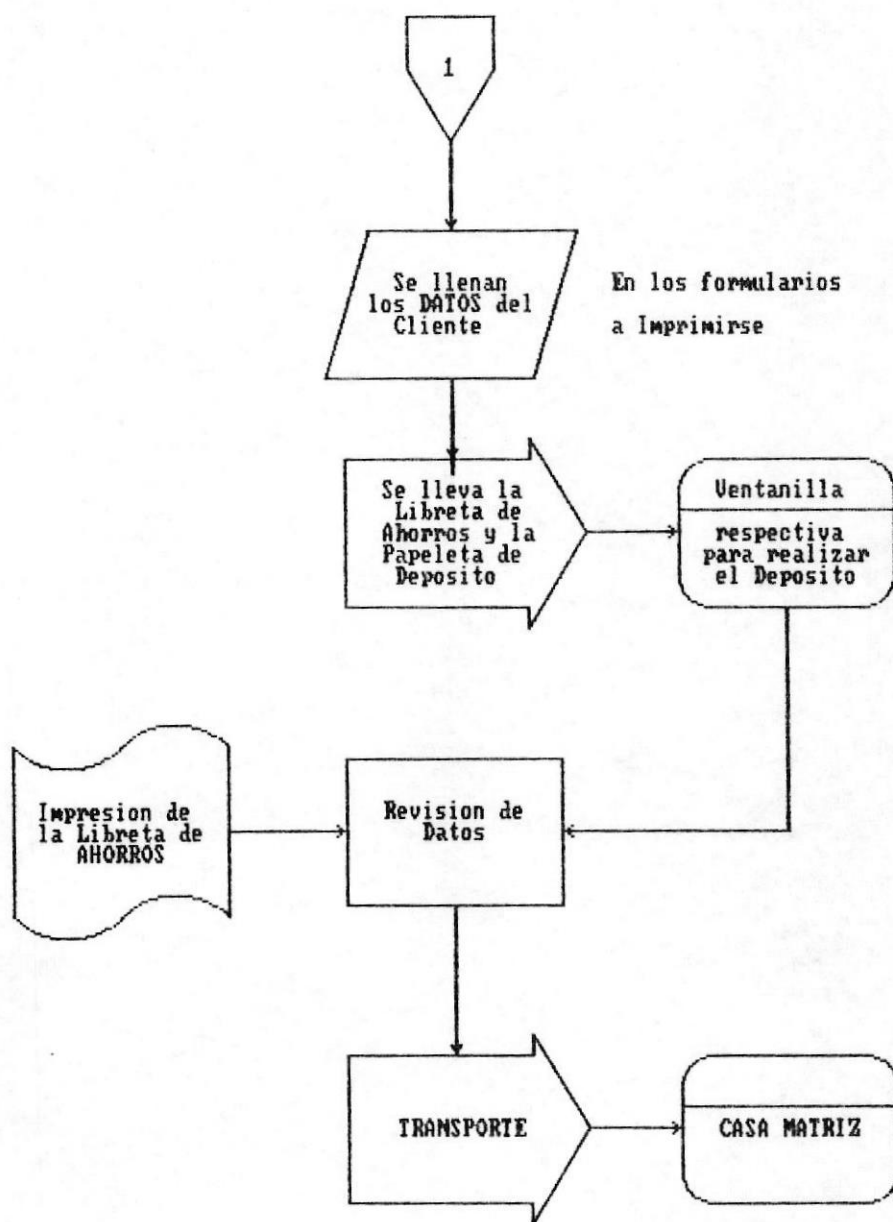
1

Se llenan los DATOS del Cliente

En los formularios a Imprimirse

Se lleva la Libreta de Ahorros y la Papeleta de Deposito

Ventanilla

respectiva para realizar el Deposito

Impresion de la Libreta de AHORROS

Revision de Datos

TRANSPORTE

CASA MATRIZ